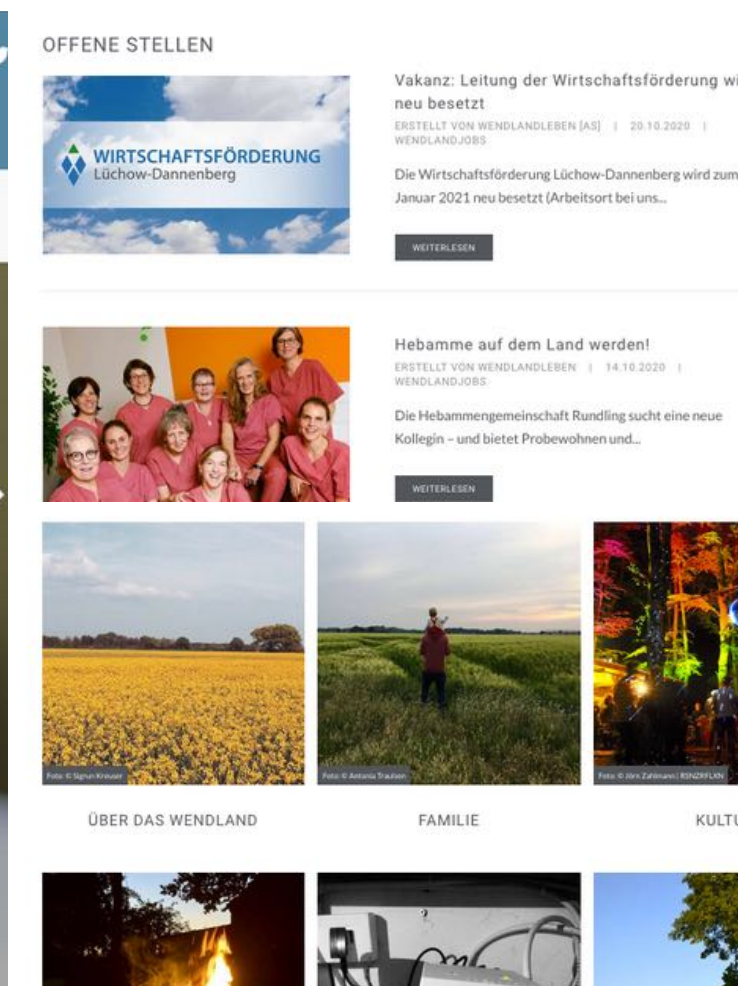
OFFENE STELLEN

WIRTSCHAFTSFÖRDERUNG Lüchow-Dannenberg

Vakanz: Leitung der Wirtschaftsförderung wi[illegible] neu besetzt

ERSTELLT VON WENDLANDLEBEN [AS] | 20.10.2020 | WENDLANDJOBS

Die Wirtschaftsförderung Lüchow-Dannenberg wird zum Januar 2021 neu besetzt (Arbeitsort bei uns...

WEITERLESEN

Hebamme auf dem Land werden!

ERSTELLT VON WENDLANDLEBEN | 14.10.2020 | WENDLANDJOBS

Die Hebammengemeinschaft Rundling sucht eine neue Kollegin – und bietet Probewohnen und...

WEITERLESEN

Foto: © Signun Kreuser

Foto: © Antonia Traulsen

Foto: © Jörn Zahlmann | RSNZRFLXN

ÜBER DAS WENDLAND

FAMILIE

KULTU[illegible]